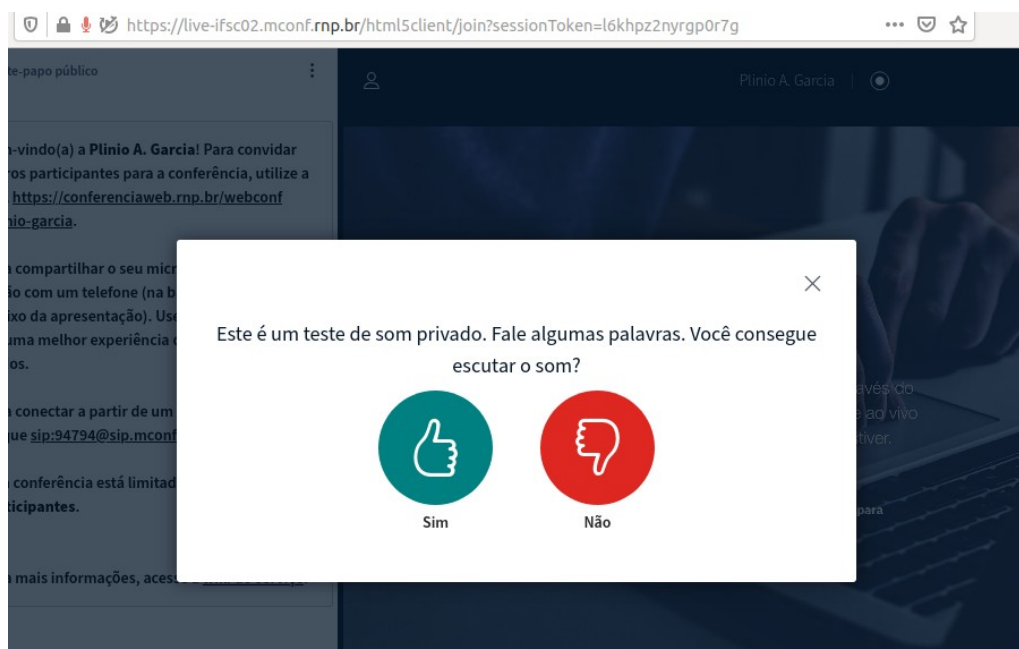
https://live-ifsc02.mconf.rnp.br/html5client/join?sessionToken=l6khpz2nyrgp0r7g

te-papo público

Plinio A. Garcia

-vindo(a) a **Plinio A. Garcia**! Para convidar ros participantes para a conferência, utilize a https://conferenciaweb.rnp.br/webconf io-garcia.

compartilhar o seu micr io com um telefone (na b ixo da apresentação). Us uma melhor experiência os.

conectar a partir de um ue sip:94794@sip.mconf

conferência está limitad ticipantes.

mais informações, aces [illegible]

avés do e ao vivo tiver.

para

Este é um teste de som privado. Fale algumas palavras. Você consegue escutar o som?

Sim

Não